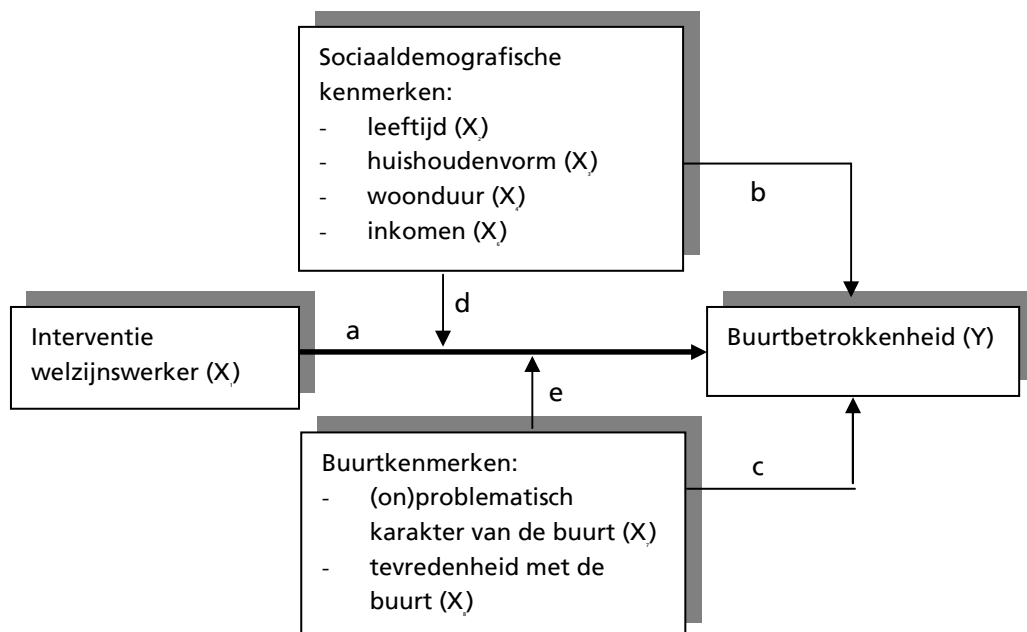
Sociaaldemografische kenmerken:
- leeftijd ($X_2$)
- huishoudenvorm ($X_3$)
- woonduur ($X_4$)
- inkomen ($X_5$)

b

d

a

Interventie welzijnswerker ($X_1$)

Buurtbetrokkenheid (Y)

e

Buurtkenmerken:
- (on)problematisch karakter van de buurt ($X_7$)
- tevredenheid met de buurt ($X_8$)

c